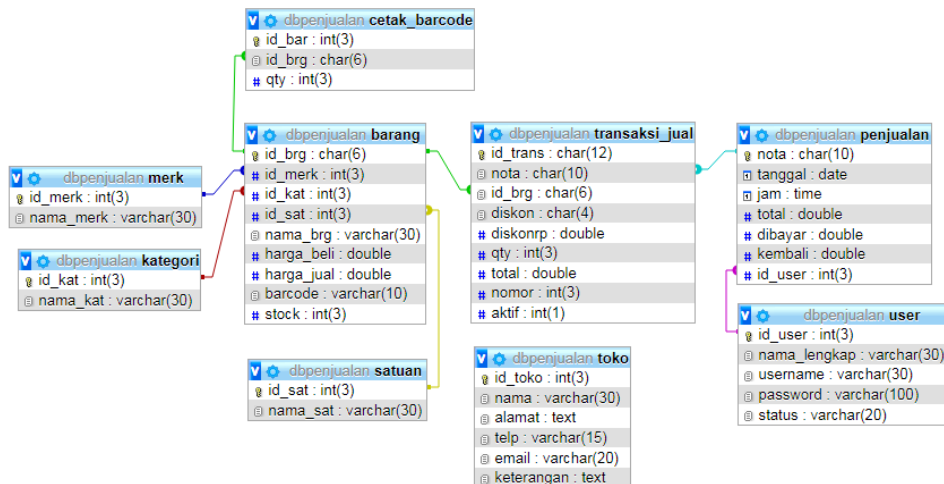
dbpenjualan cetak_barcode
id_bar : int(3)
id_brg : char(6)
qty : int(3)

dbpenjualan merk
id_merk : int(3)
nama_merk : varchar(30)

dbpenjualan kategori
id_kat : int(3)
nama_kat : varchar(30)

dbpenjualan barang
id_brg : char(6)
id_merk : int(3)
id_kat : int(3)
id_sat : int(3)
nama_brg : varchar(30)
harga_beli : double
harga_jual : double
barcode : varchar(10)
stock : int(3)

dbpenjualan satuan
id_sat : int(3)
nama_sat : varchar(30)

dbpenjualan transaksi_jual
id_trans : char(12)
nota : char(10)
id_brg : char(6)
diskon : char(4)
diskonrp : double
qty : int(3)
total : double
nomor : int(3)
aktif : int(1)

dbpenjualan toko
id_toko : int(3)
nama : varchar(30)
alamat : text
telp : varchar(15)
email : varchar(20)
keterangan : text

dbpenjualan penjualan
nota : char(10)
tanggal : date
jam : time
total : double
dibayar : double
kembali : double
id_user : int(3)

dbpenjualan user
id_user : int(3)
nama_lengkap : varchar(30)
username : varchar(30)
password : varchar(100)
status : varchar(20)